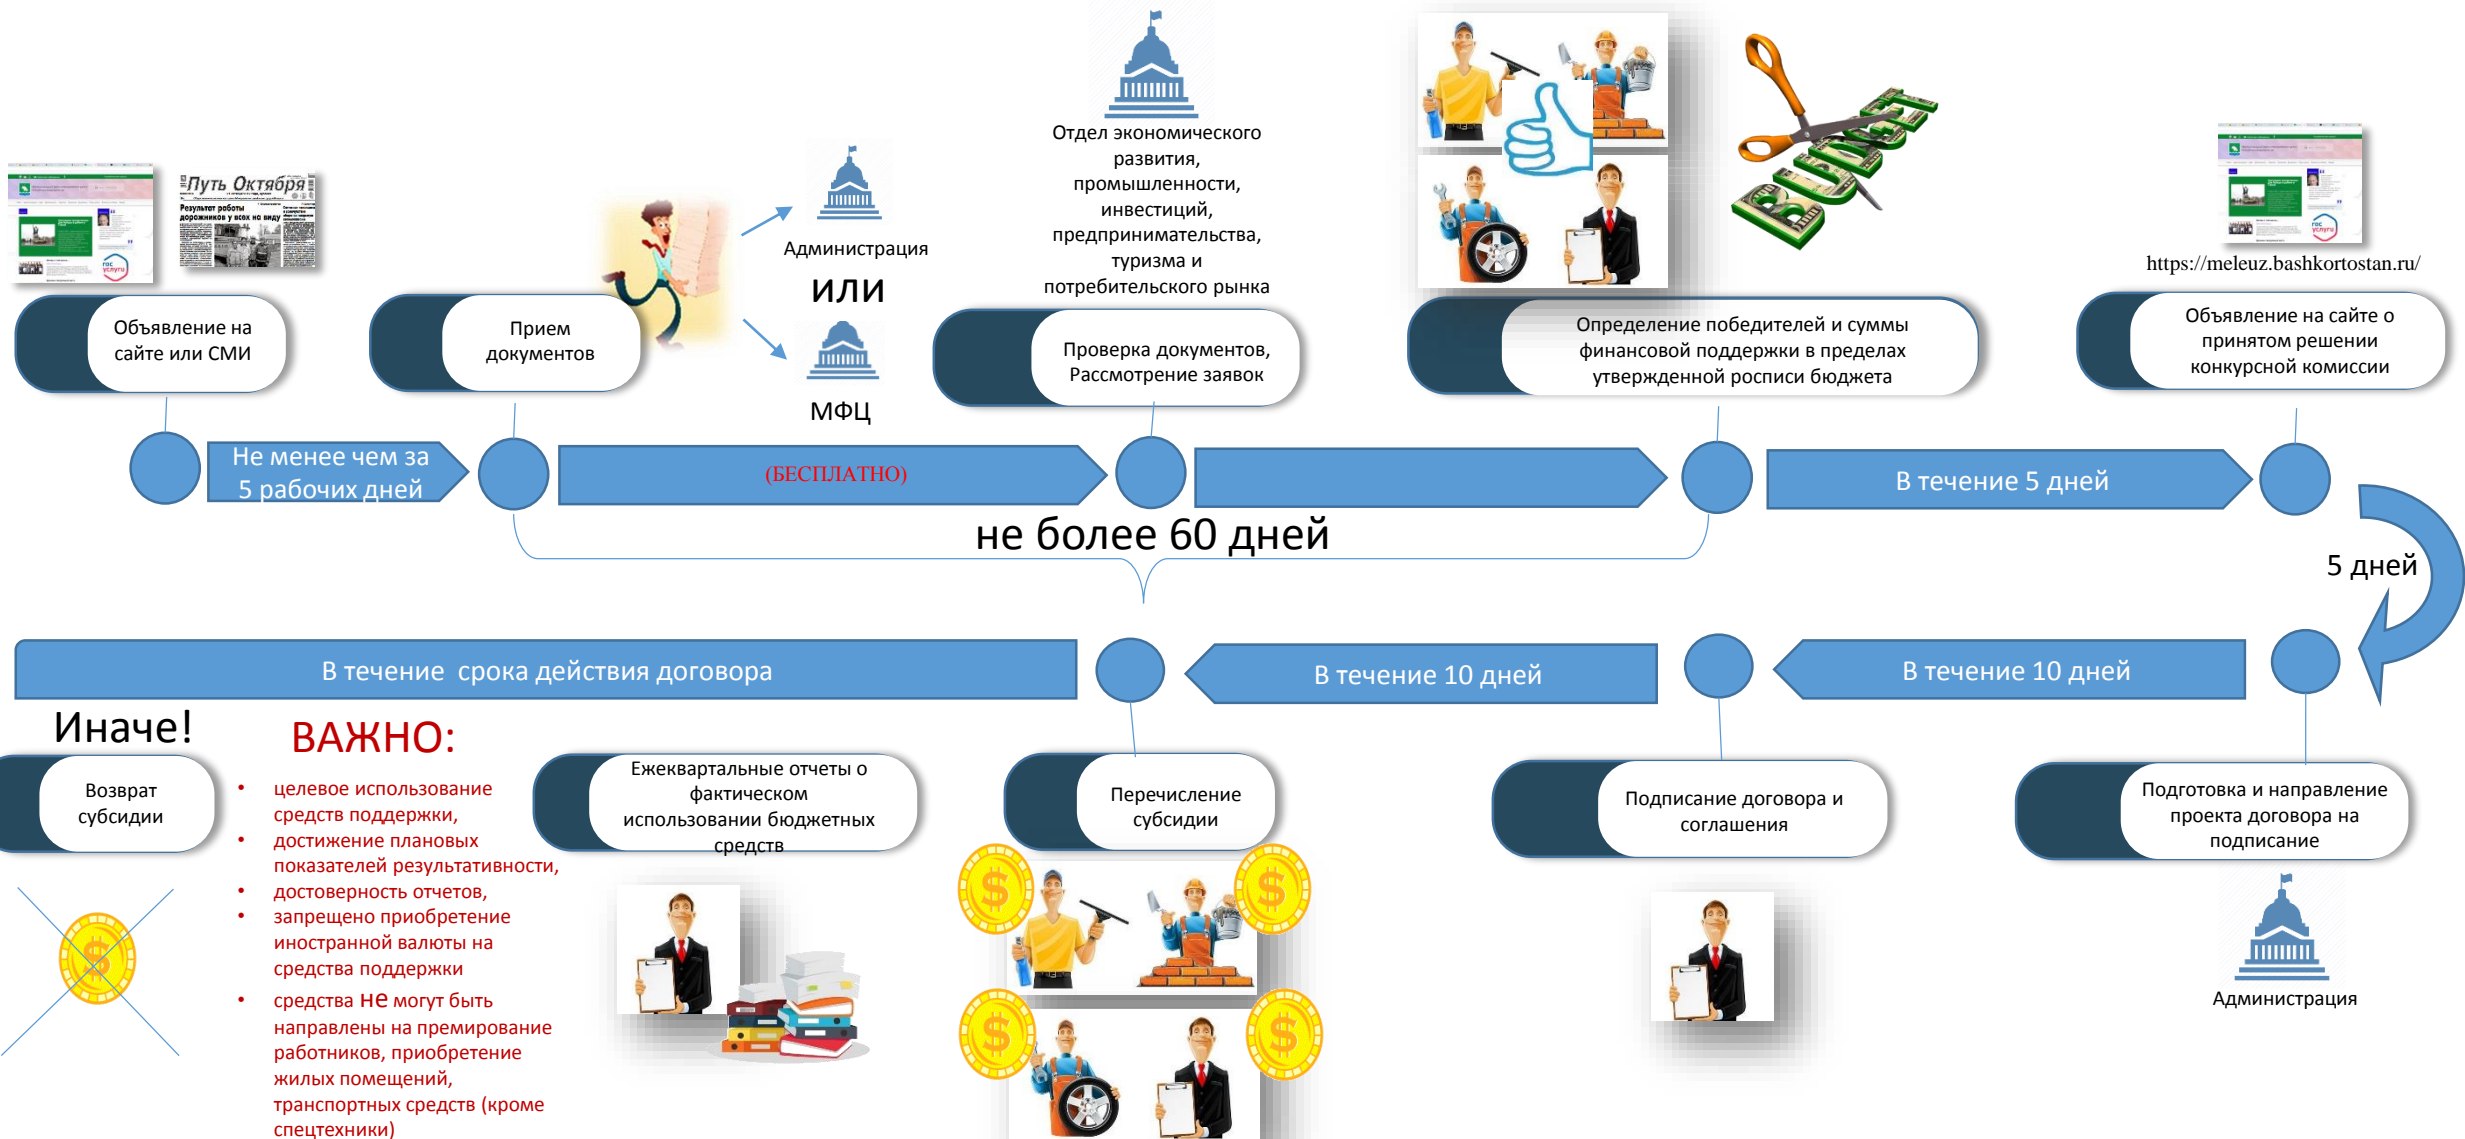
Путь Октября

Результат работы дорожников у всех на виду

Объявление на сайте или СМИ

Не менее чем за 5 рабочих дней

Прием документов

Администрация

или

МФЦ

(БЕСПЛАТНО)

Отдел экономического развития, промышленности, инвестиций, предпринимательства, туризма и потребительского рынка

Проверка документов, Рассмотрение заявок

BUDGET

Определение победителей и суммы финансовой поддержки в пределах утвержденной росписи бюджета

https://meleuz.bashkortostan.ru/

Объявление на сайте о принятом решении конкурсной комиссии

В течение 5 дней

не более 60 дней

5 дней

В течение срока действия договора

В течение 10 дней

В течение 10 дней

Иначе!

Возврат субсидии

ВАЖНО:

- целевое использование средств поддержки,
- достижение плановых показателей результативности,
- достоверность отчетов,
- запрещено приобретение иностранной валюты на средства поддержки
- средства не могут быть направлены на премирование работников, приобретение жилых помещений, транспортных средств (кроме спецтехники)

Ежеквартальные отчеты о фактическом использовании бюджетных средств

Перечисление субсидии

Подписание договора и соглашения

Подготовка и направление проекта договора на подписание

Администрация